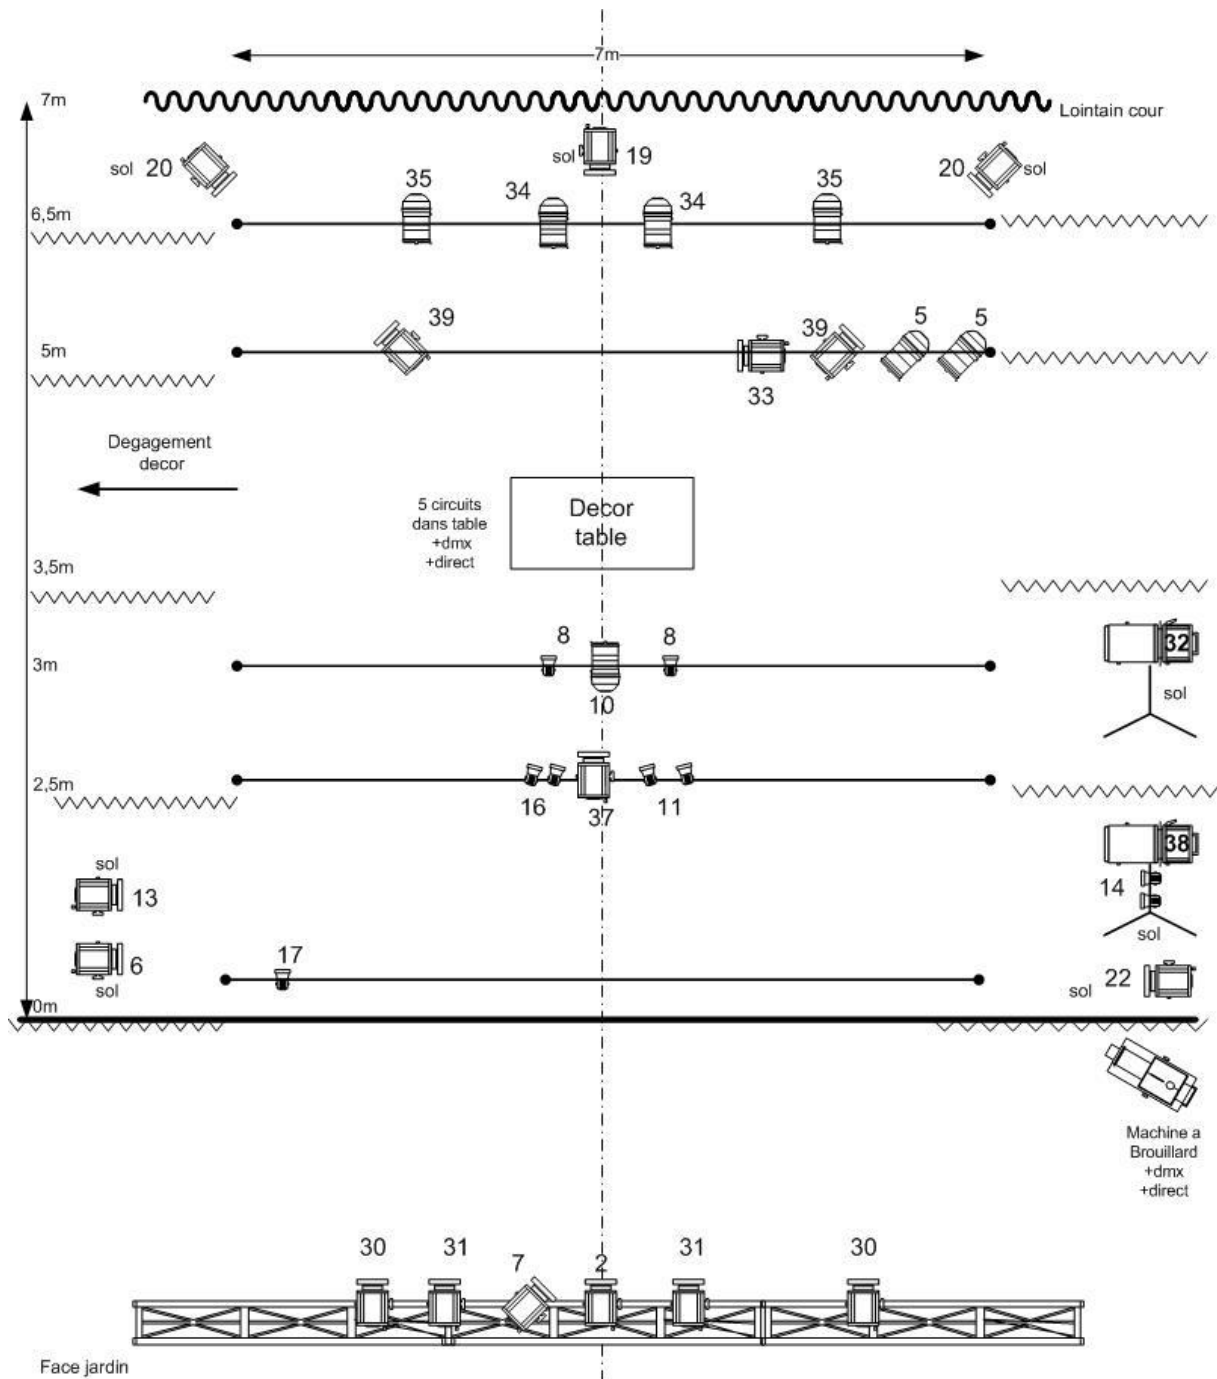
7m

7m

Lointain cour

sol 20

sol 19

20 sol

35

34

34

35

6,5m

39

39

5

5

5m

33

Degagement decor

5 circuits dans table +dmx +direct

Decor table

3,5m

8

8

3m

10

32

sol

2,5m

16

37

11

38

sol

13

14

sol

17

6

sol

sol 22

0m

Machine a Brouillard +dmx +direct

30

31

7

2

31

30

Face jardin